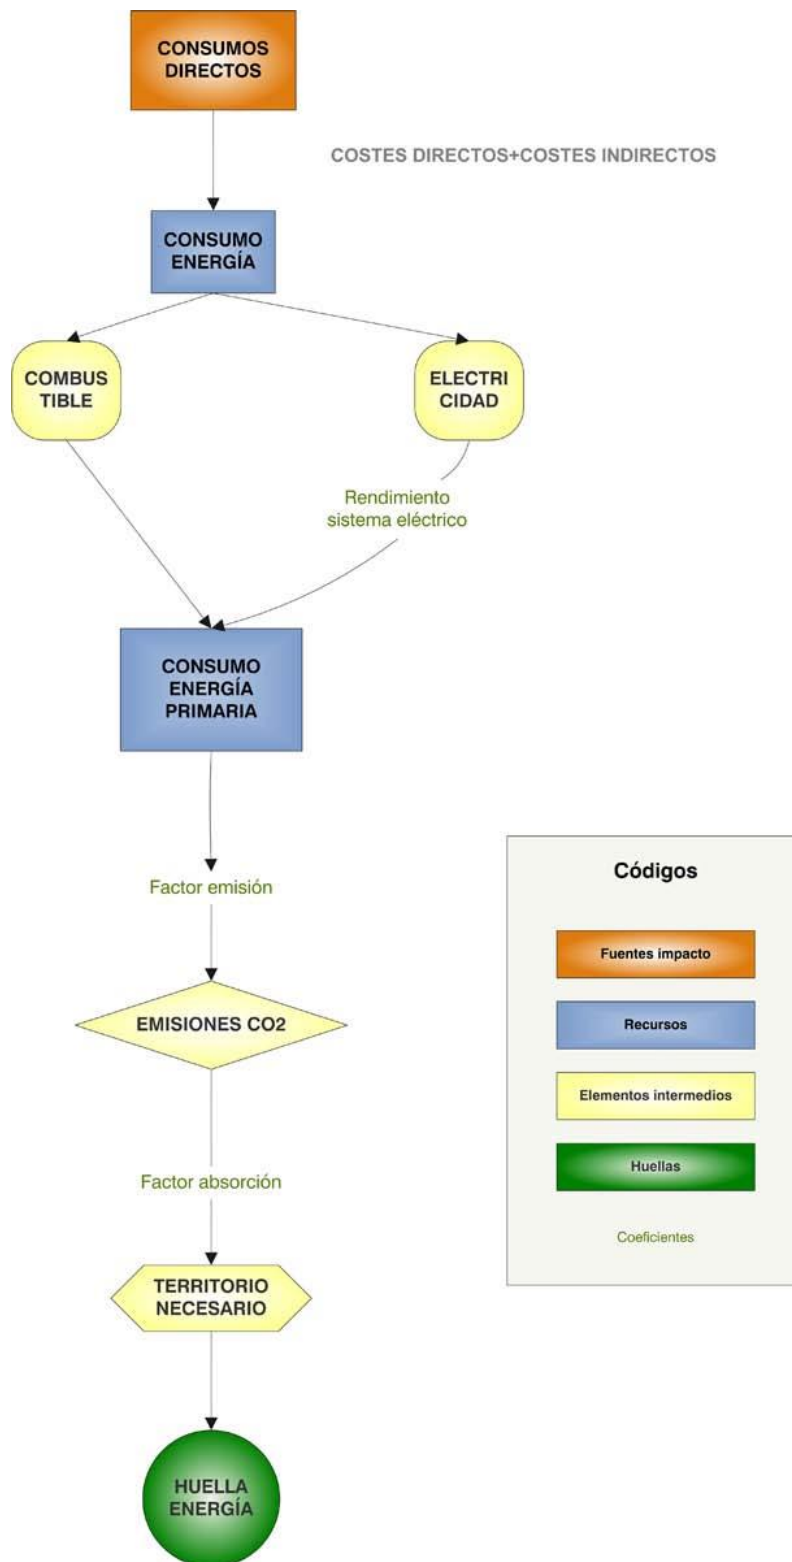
CONSUMOS DIRECTOS

COSTES DIRECTOS+COSTES INDIRECTOS

CONSUMO ENERGÍA

COMBUS TIBLE

ELECTRI CIDAD

Rendimiento sistema eléctrico

CONSUMO ENERGÍA PRIMARIA

Factor emisión

EMISIONES CO2

Factor absorción

TERRITORIO NECESARIO

HUELLA ENERGÍA

Códigos

Fuentes impacto

Recursos

Elementos intermedios

Huellas

Coeficientes